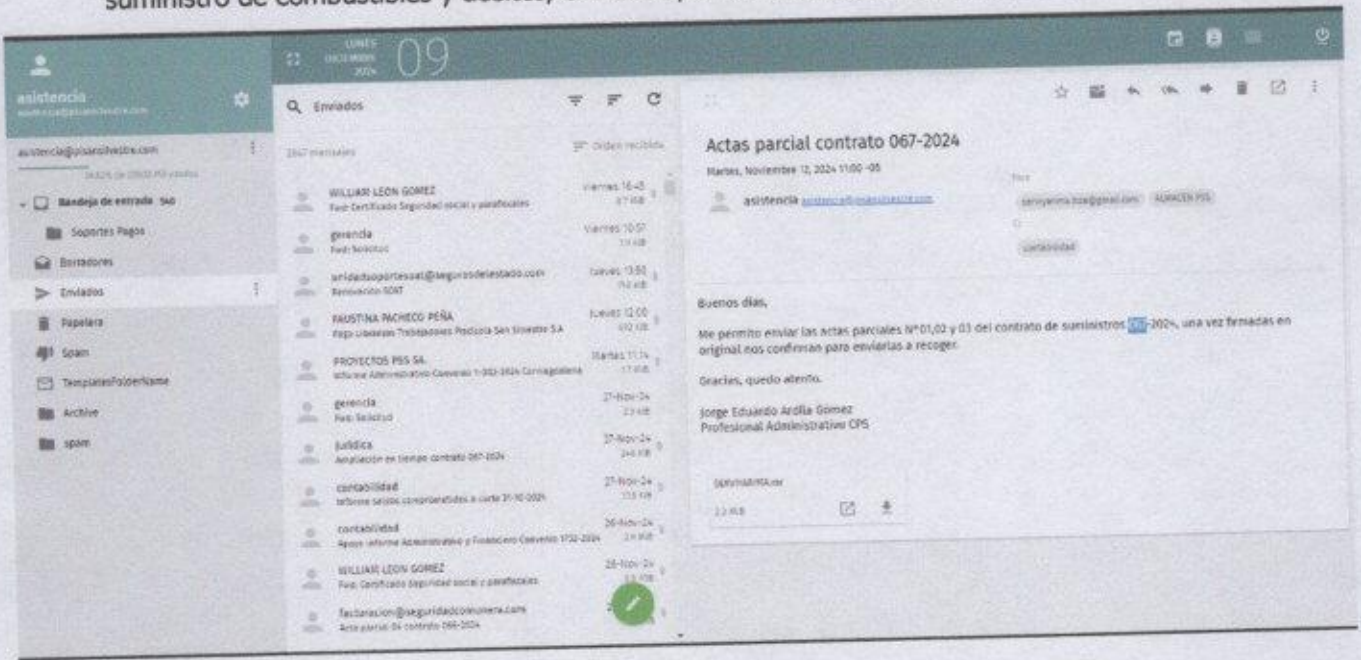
suministro de combustibles y aceites, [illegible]

asistencia
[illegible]

LUNES
DICIEMBRE
2024
09

asistencia@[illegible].com
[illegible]

Bandeja de entrada 540
Soportes Pagos
Borradores
Enviados
Papelera
Spam
TemplatesFolderName
Archive
spam

Enviados
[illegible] mensajes
Orden recibido

WILLIAM LEON GOMEZ
Fwd: Certificado Seguridad social y parafiscales
Viernes 16:45
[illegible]

gerencia
Fwd: Solicitud
Viernes 10:57
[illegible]

aridadsoportesoat@segurosdelestado.com
Renovación SOAT
Jueves 13:50
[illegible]

FAUSTINA PACHECO PEÑA
Pago Liquidación Trabajadores Productos San Silvestre S.A
Jueves 12:00
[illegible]

PROYECTOS PSS SA
Informe Administrativo Convenio 1-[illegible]-2024 Cormagdalena
Martes 11:14
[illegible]

gerencia
Fwd: Solicitud
27-Nov-24
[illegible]

juridica
Ampliación en tiempo contrato 067-2024
27-Nov-24
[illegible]

contabilidad
Informe saldos corporativos a corte 31-10-2024
27-Nov-24
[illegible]

contabilidad
Apoyo informe Administrativo y Financiero Convenio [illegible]-2024
26-Nov-24
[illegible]

WILLIAM LEON GOMEZ
Fwd: Certificado Seguridad social y parafiscales
26-Nov-24
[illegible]

facturacion@seguridadcolombiana.com
Acta parcial 04 contrato 066-2024

Actas parcial contrato 067-2024
Martes, Noviembre 12, 2024 11:00 -05
asistencia asistencia@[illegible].com
Para
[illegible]@gmail.com ALMACEN PSS
CC
contabilidad

Buenos días,

Me permito enviar las actas parciales N°01,02 y 03 del contrato de suministros 067-2024, una vez firmadas en original nos confirman para enviarlas a recoger.

Gracias, quedo atento.

Jorge Eduardo Ardila Gomez
Profesional Administrativo CPS

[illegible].rar
2.2 MB